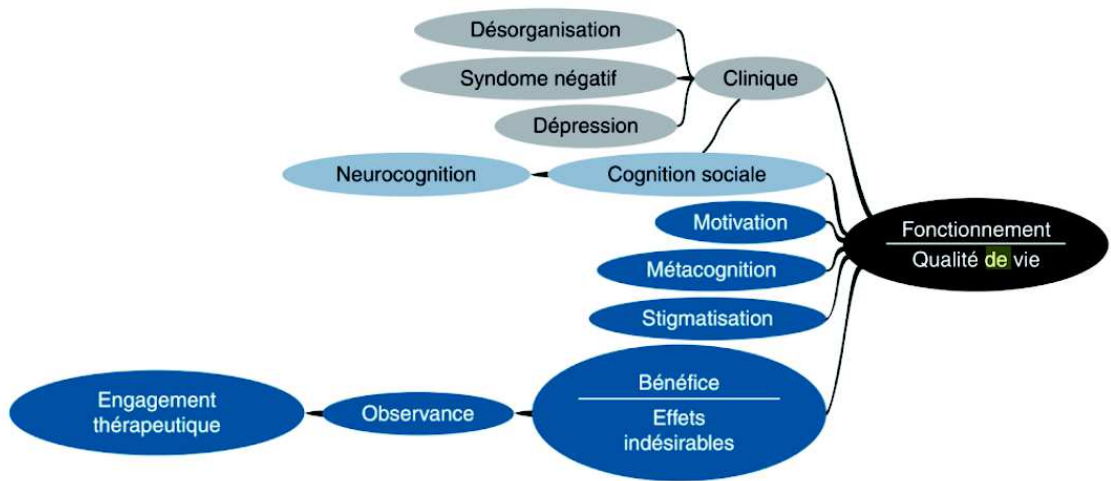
Désorganisation

Syndome négatif

Dépression

Clinique

Neurocognition

Cognition sociale

Motivation

Métacognition

Stigmatisation

Fonctionnement

Qualité de vie

Engagement thérapeutique

Observance

Bénéfice

Effets indésirables